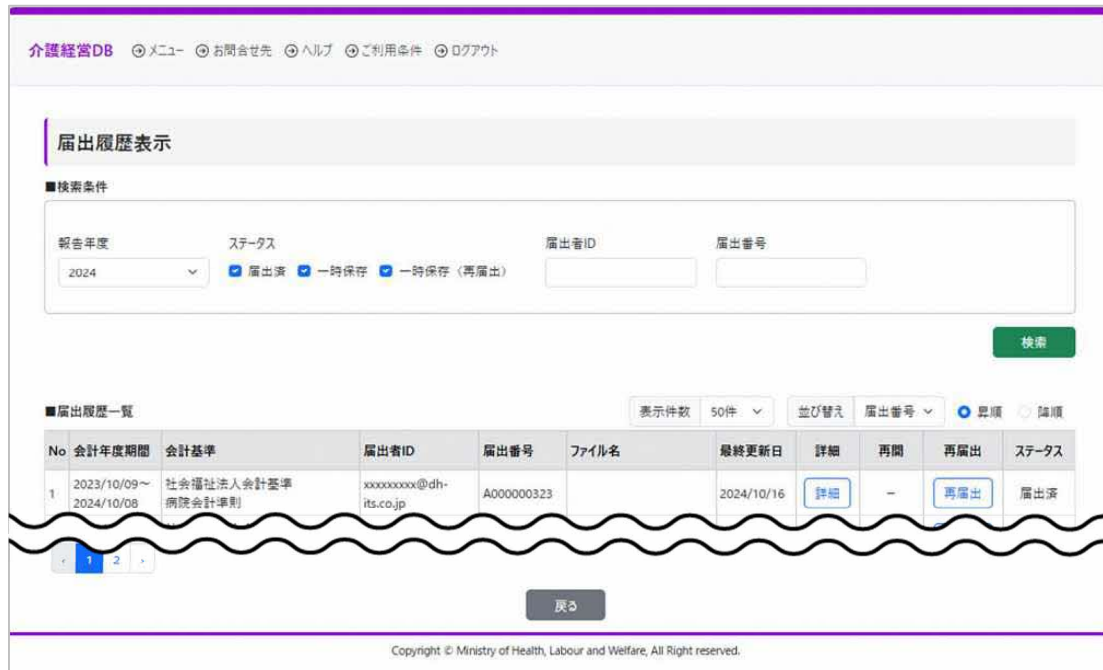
介護経営DB ⊙メニュー ⊙お問合せ先 ⊙ヘルプ ⊙ご利用条件 ⊙ログアウト

届出履歴表示

■検索条件

報告年度
2024

ステータス
☑ 届出済 ☑ 一時保存 ☑ 一時保存（再届出）

届出者ID

届出番号

検索

■届出履歴一覧

表示件数 50件

並び替え 届出番号 ◉ 昇順 ○ 降順

| No | 会計年度期間 | 会計基準 | 届出者ID | 届出番号 | ファイル名 | 最終更新日 | 詳細 | 再開 | 再届出 | ステータス |
|---|---|---|---|---|---|---|---|---|---|---|
| 1 | 2023/10/09～2024/10/08 | 社会福祉法人会計基準 病院会計準則 | xxxxxxxxx@dh-its.co.jp | A000000323 | | 2024/10/16 | 詳細 | − | 再届出 | 届出済 |

‹ 1 2 ›

戻る

Copyright © Ministry of Health, Labour and Welfare, All Right reserved.